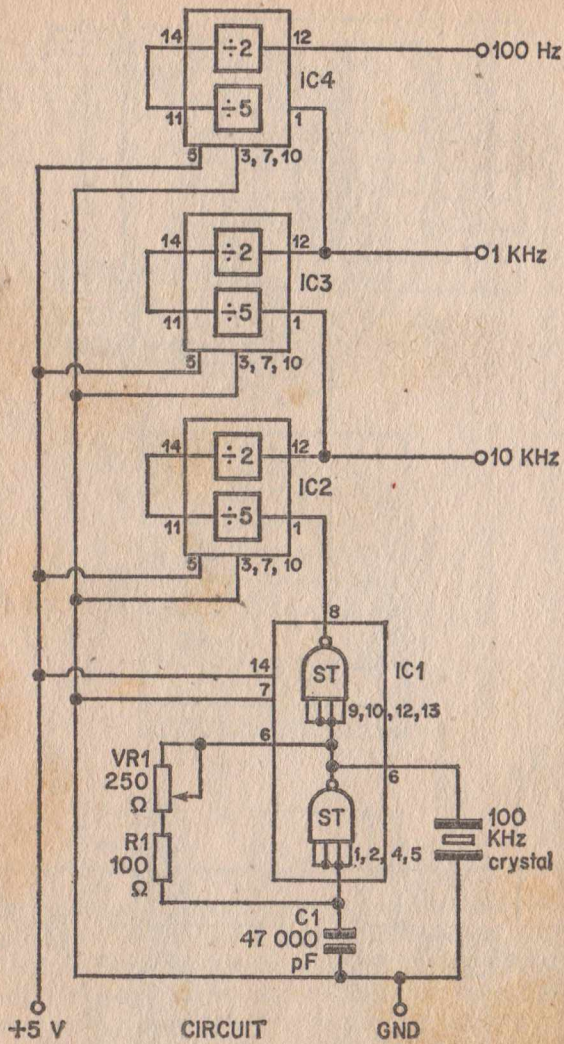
14
÷2
12
100 Hz
IC4
11
÷5
1
5
3, 7, 10

14
÷2
12
1 KHz
IC3
11
÷5
1
5
3, 7, 10

14
÷2
12
10 KHz
IC2
11
÷5
1
5
3, 7, 10

8
ST
IC1
14
7
9, 10, 12, 13
6
VR1
250
Ω
6
ST
100
KHz
crystal
R1
100
Ω
1, 2, 4, 5
C1
47 000
pF

+5 V
CIRCUIT
GND